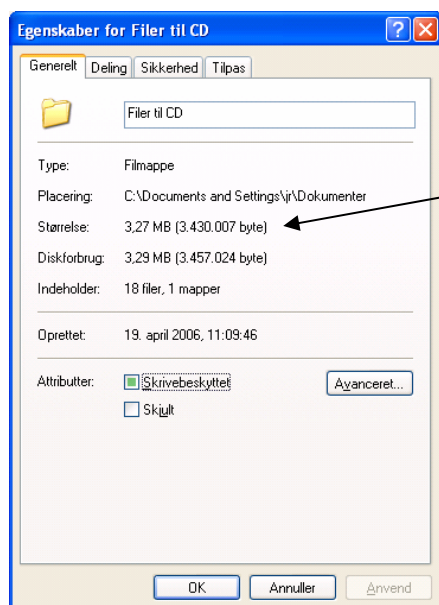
Egenskaber for Filer til CD

Generelt | Deling | Sikkerhed | Tilpas

Filer til CD

Type: Filmappe

Placering: C:\Documents and Settings\jr\Dokumenter

Størrelse: 3,27 MB (3.430.007 byte)

Diskforbrug: 3,29 MB (3.457.024 byte)

Indeholder: 18 filer, 1 mapper

Oprettet: 19. april 2006, 11:09:46

Attributter: Skrivebeskyttet

Skjult

Avanceret...

OK | Annuller | Anvend